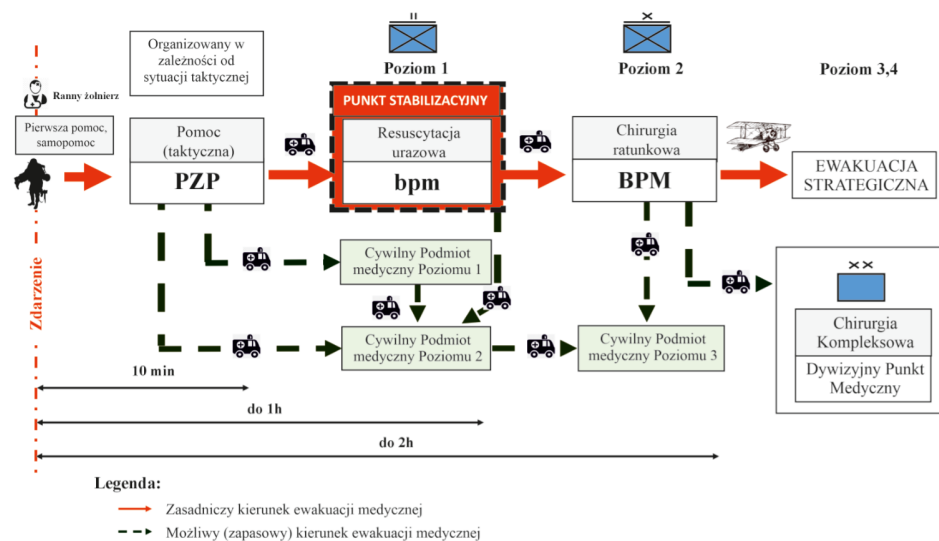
Organizowany w zależności od sytuacji taktycznej

Poziom 1

Poziom 2

Poziom 3,4

Ranny żołnierz

Pierwsza pomoc, samopomoc

Pomoc (taktyczna)

PZP

PUNKT STABILIZACYJNY

Resuscytacja urazowa

bpm

Chirurgia ratunkowa

BPM

EWAKUACJA STRATEGICZNA

Cywilny Podmiot medyczny Poziomu 1

Cywilny Podmiot medyczny Poziomu 2

Cywilny Podmiot medyczny Poziomu 3

Chirurgia Kompleksowa

Dywizyjny Punkt Medyczny

Zdarzenie

10 min

do 1h

do 2h

Legenda:

Zasadniczy kierunek ewakuacji medycznej

Możliwy (zapasowy) kierunek ewakuacji medycznej